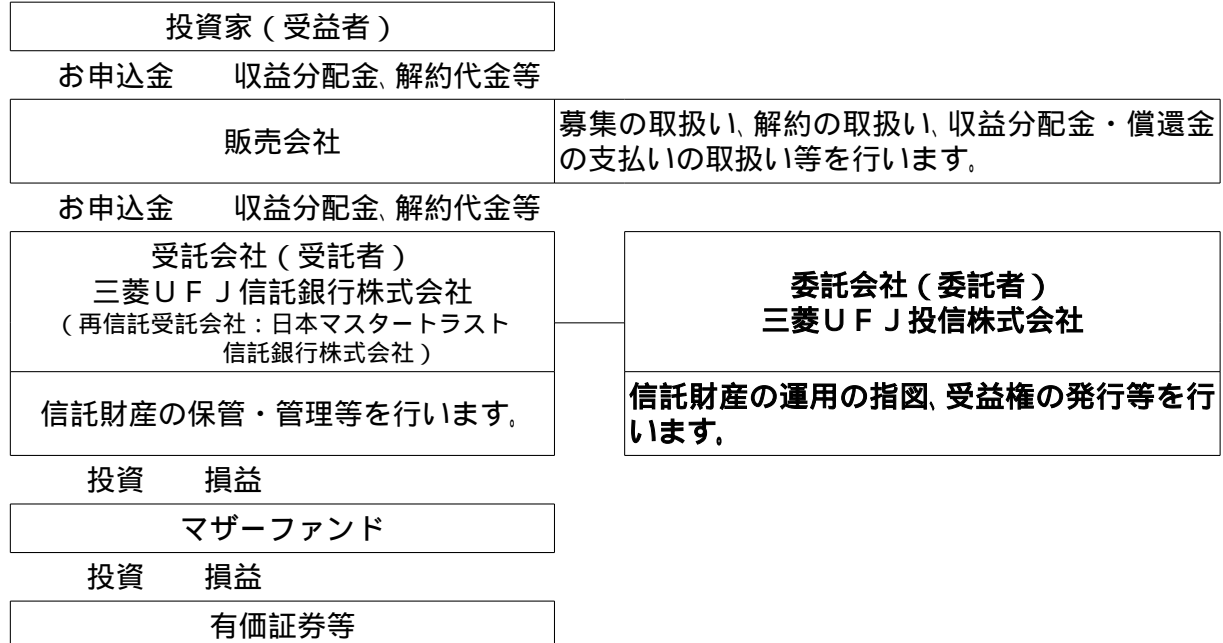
投資家（受益者）

お申込金　収益分配金、解約代金等

販売会社

募集の取扱い、解約の取扱い、収益分配金・償還金の支払いの取扱い等を行います。

お申込金　収益分配金、解約代金等

受託会社（受託者）
三菱ＵＦＪ信託銀行株式会社
（再信託受託会社：日本マスタートラスト信託銀行株式会社）

信託財産の保管・管理等を行います。

委託会社（委託者）
三菱ＵＦＪ投信株式会社

信託財産の運用の指図、受益権の発行等を行います。

投資　損益

マザーファンド

投資　損益

有価証券等